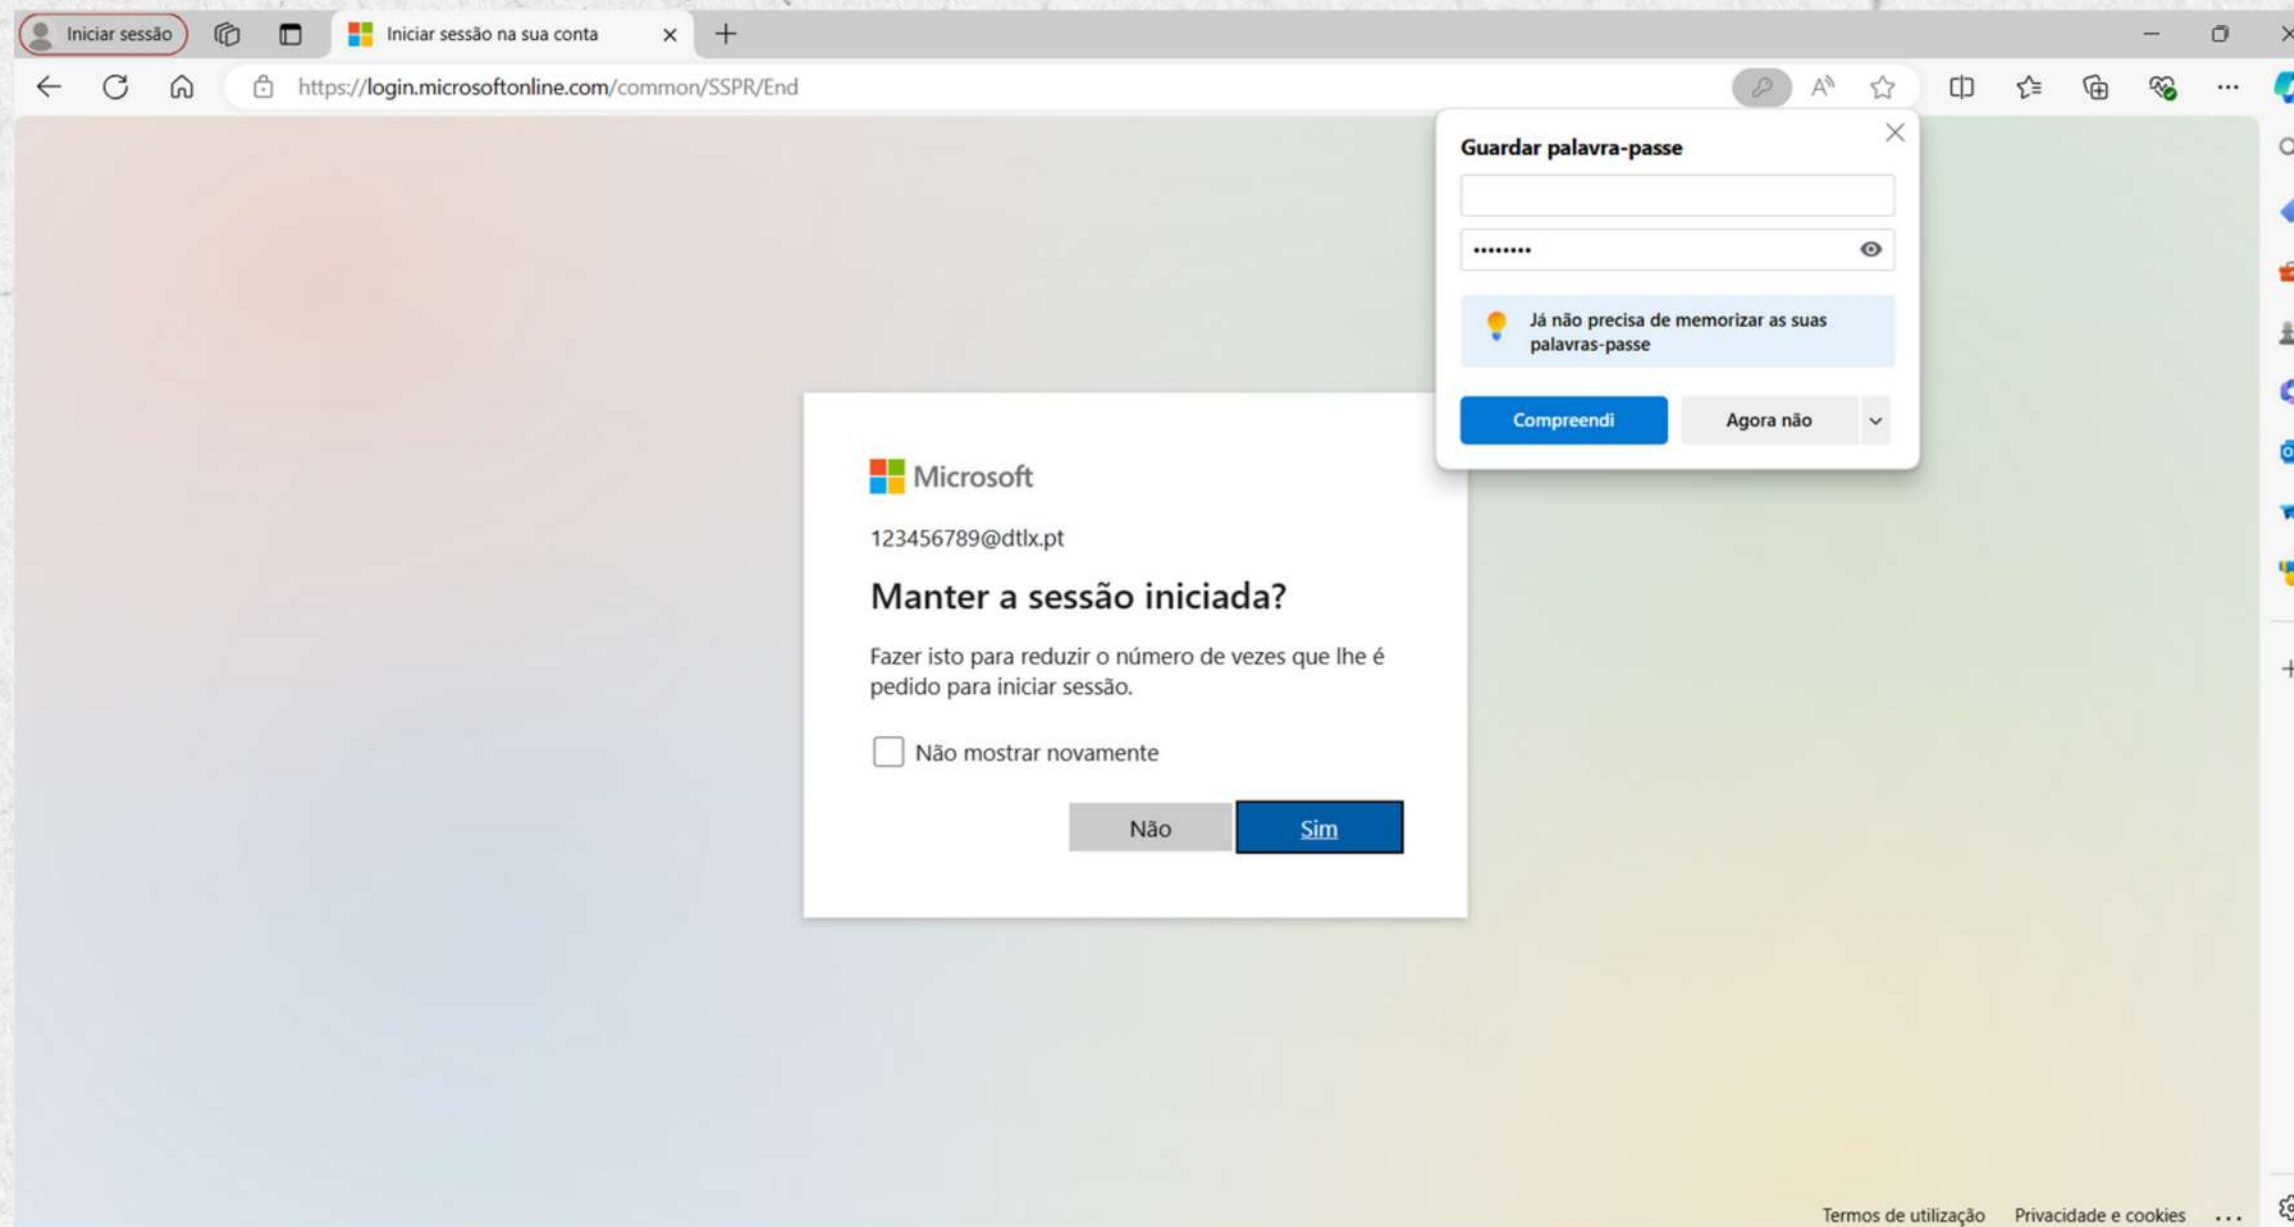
Iniciar sessão

Iniciar sessão na sua conta

https://login.microsoftonline.com/common/SSPR/End

Guardar palavra-passe

••••••••

Já não precisa de memorizar as suas palavras-passe

Compreendi

Agora não

Microsoft

123456789@dtlx.pt

Manter a sessão iniciada?

Fazer isto para reduzir o número de vezes que lhe é pedido para iniciar sessão.

Não mostrar novamente

Não

Sim

Termos de utilização Privacidade e cookies ...